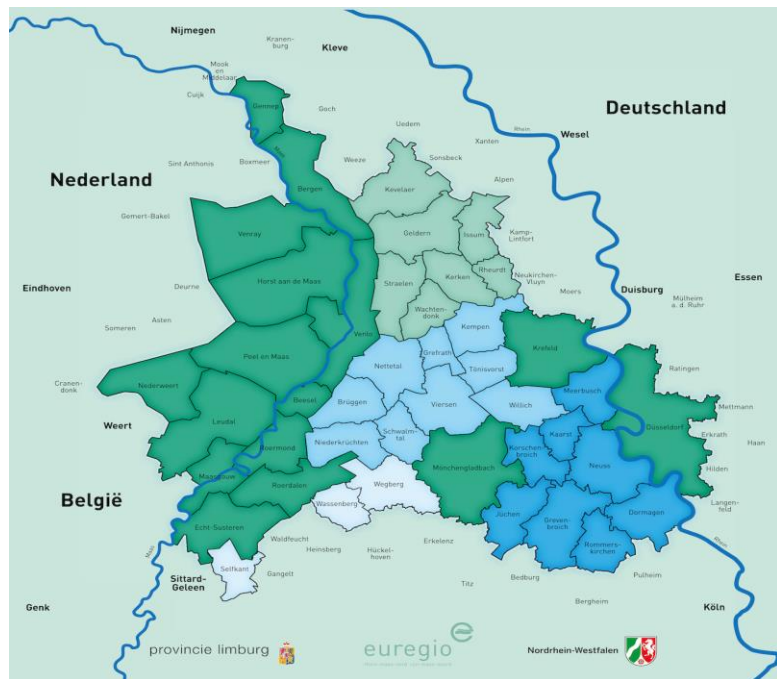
Nijmegen
Kranenburg
Kleve
Mook en Middelaar
Cuijk
Gennep
Goch
Deutschland
Uedem
Xanten
Rhein
Wesel
Boxmeer
Weeze
Sonsbeck
Sint Anthonis
Maas
Nederland
Bergen
Kevelaer
Alpen
Gemert-Bakel
Venray
Geldern
Issum
Kamp-Lintfort
Horst aan de Maas
Rheurdt
Straelen
Kerken
Neukirchen-Vluyn
Eindhoven
Deurne
Duisburg
Essen
Moers
Wachtendonk
Venlo
Asten
Kempen
Mülheim a. d. Ruhr
Someren
Grefrath
Krefeld
Nettetal
Tönisvorst
Ratingen
Peel en Maas
Cranendonk
Nederweert
Brüggen
Viersen
Willich
Meerbusch
Mettmann
Weert
Leudal
Beesel
Schwalmtal
Kaarst
Düsseldorf
Erkrath
Haan
Niederkrüchten
Korschenbroich
Roermond
Neuss
Hilden
Mönchengladbach
België
Maasgouw
Wegberg
Roerdalen
Langenfeld
Wassenberg
Jüchen
Grevenbroich
Dormagen
Rommerskirchen
Echt-Susteren
Waldfeucht
Heinsberg
Hückelhoven
Erkelenz
Maas
Selfkant
Gangelt
Pulheim
Rhein
Sittard-Geleen
Titz
Bedburg
Bergheim
Genk
Köln
provincie limburg
euregio
Nordrhein-Westfalen